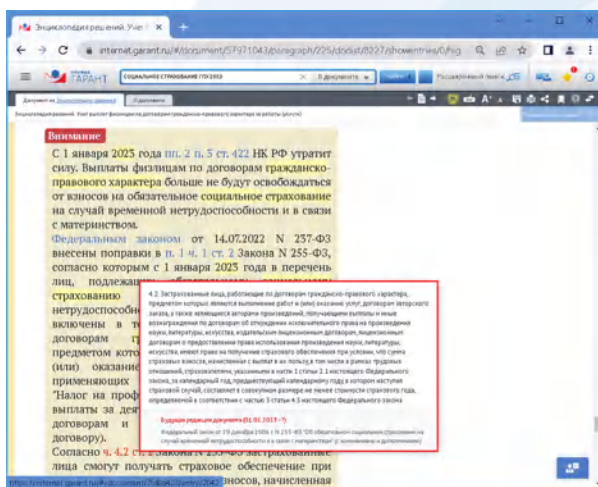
Энциклопедия решений. Учет

internet.garant.ru/#/document/57971043/paragraph/225/doclist/8227/showentries/0/hig

ГАРАНТ

СОЦИАЛЬНОЕ СТРАХОВАНИЕ ГПХ 2023

В документах

Расширенный поиск

Документ из Энциклопедии решений

О документе

Энциклопедия решений. Учет выплат физлицам по договорам гражданско-правового характера на работы (услуги)

Внимание

С 1 января 2025 года пп. 2 п. 5 ст. 422 НК РФ утратит силу. Выплаты физлицам по договорам гражданско-правового характера больше не будут освобождаться от взносов на обязательное социальное страхование на случай временной нетрудоспособности и в связи с материнством.

Федеральным законом от 14.07.2022 N 237-ФЗ внесены поправки в п. 1 ч. 1 ст. 2 Закона N 255-ФЗ, согласно которым с 1 января 2023 года в перечень лиц, подлежащих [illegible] страхованию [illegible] нетрудоспосо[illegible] включены в т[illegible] договорам г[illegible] предметом кото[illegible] (или) оказание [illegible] применяющих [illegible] "Налог на проф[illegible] выплаты за дея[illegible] договорам и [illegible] договору).

Согласно ч. 4.2 ст. 2 Закона N 255-ФЗ застрахованные лица смогут получать страховое обеспечение при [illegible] взносов, начисленная

4.2. Застрахованные лица, работающие по договорам гражданско-правового характера, предметом которых являются выполнение работ и (или) оказание услуг, договорам авторского заказа, а также являющиеся авторами произведений, получающими выплаты и иные вознаграждения по договорам об отчуждении исключительного права на произведения науки, литературы, искусства, издательским лицензионным договорам, лицензионным договорам о предоставлении права использования произведения науки, литературы, искусства, имеют право на получение страхового обеспечения при условии, что сумма страховых взносов, начисленных с выплат в их пользу в том числе в рамках трудовых отношений, страхователями, указанными в части 1 статьи 2.1 настоящего Федерального закона, за календарный год, предшествующий календарному году в котором наступил страховой случай, составляет в совокупности размер не менее стоимости страхового года, определяемой в соответствии с частью 3 статьи 4.5 настоящего Федерального закона

Будущая редакция документа (01.01.2025 - ?)

Федеральный закон от 29 декабря 2006 г. N 255-ФЗ "Об обязательном социальном страховании на случай временной нетрудоспособности и в связи с материнством" (с изменениями и дополнениями)

https://internet.garant.ru/#/document/12151309/entry/2042